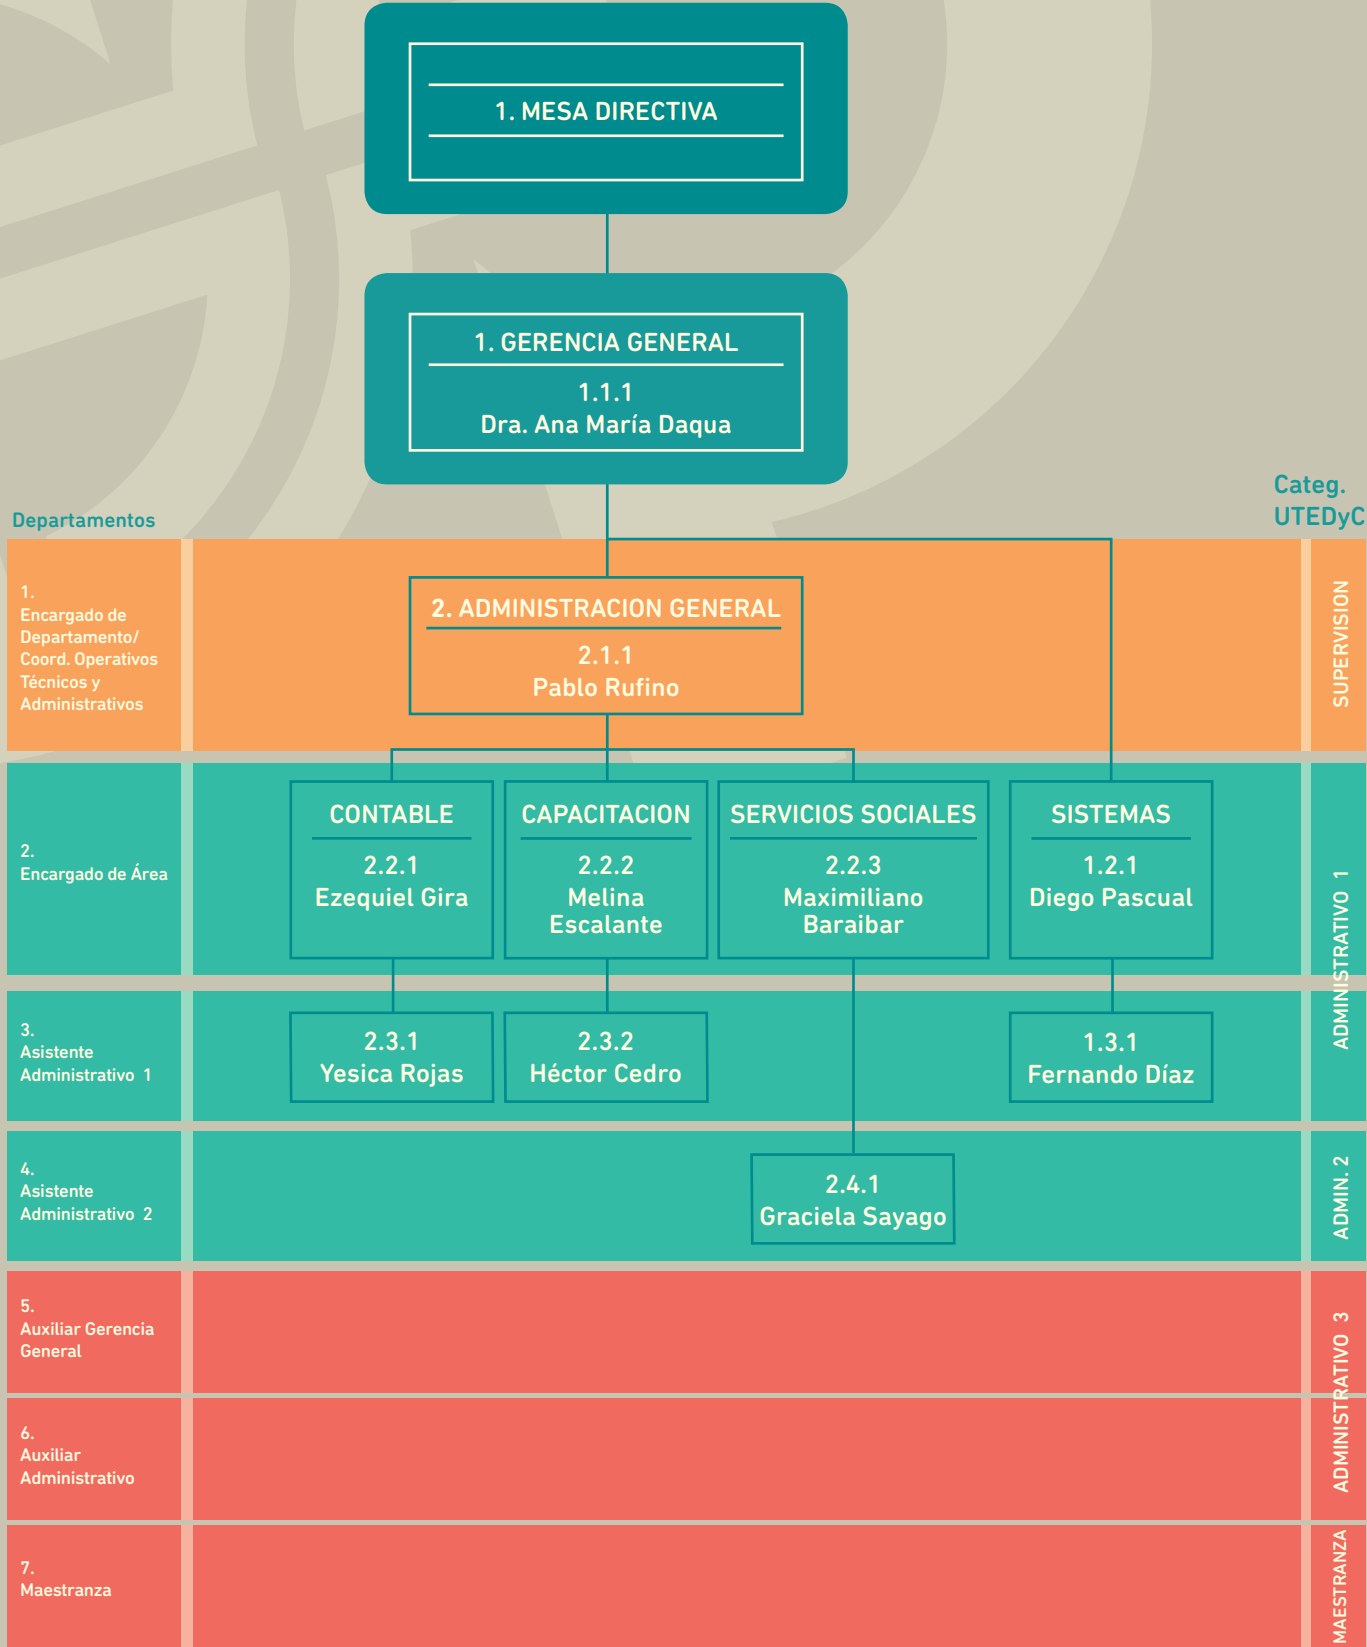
1. MESA DIRECTIVA

1. GERENCIA GENERAL
1.1.1
Dra. Ana María Daqua

Departamentos

Categ. UTEDyC

1. Encargado de Departamento/ Coord. Operativos Técnicos y Administrativos

2. ADMINISTRACION GENERAL
2.1.1
Pablo Rufino

SUPERVISION

2. Encargado de Área

CONTABLE
2.2.1
Ezequiel Gira

CAPACITACION
2.2.2
Melina Escalante

SERVICIOS SOCIALES
2.2.3
Maximiliano Baraibar

SISTEMAS
1.2.1
Diego Pascual

ADMINISTRATIVO 1

3. Asistente Administrativo 1

2.3.1
Yesica Rojas

2.3.2
Héctor Cedro

1.3.1
Fernando Díaz

4. Asistente Administrativo 2

2.4.1
Graciela Sayago

ADMIN. 2

5. Auxiliar Gerencia General

6. Auxiliar Administrativo

ADMINISTRATIVO 3

7. Maestranza

MAESTRANZA